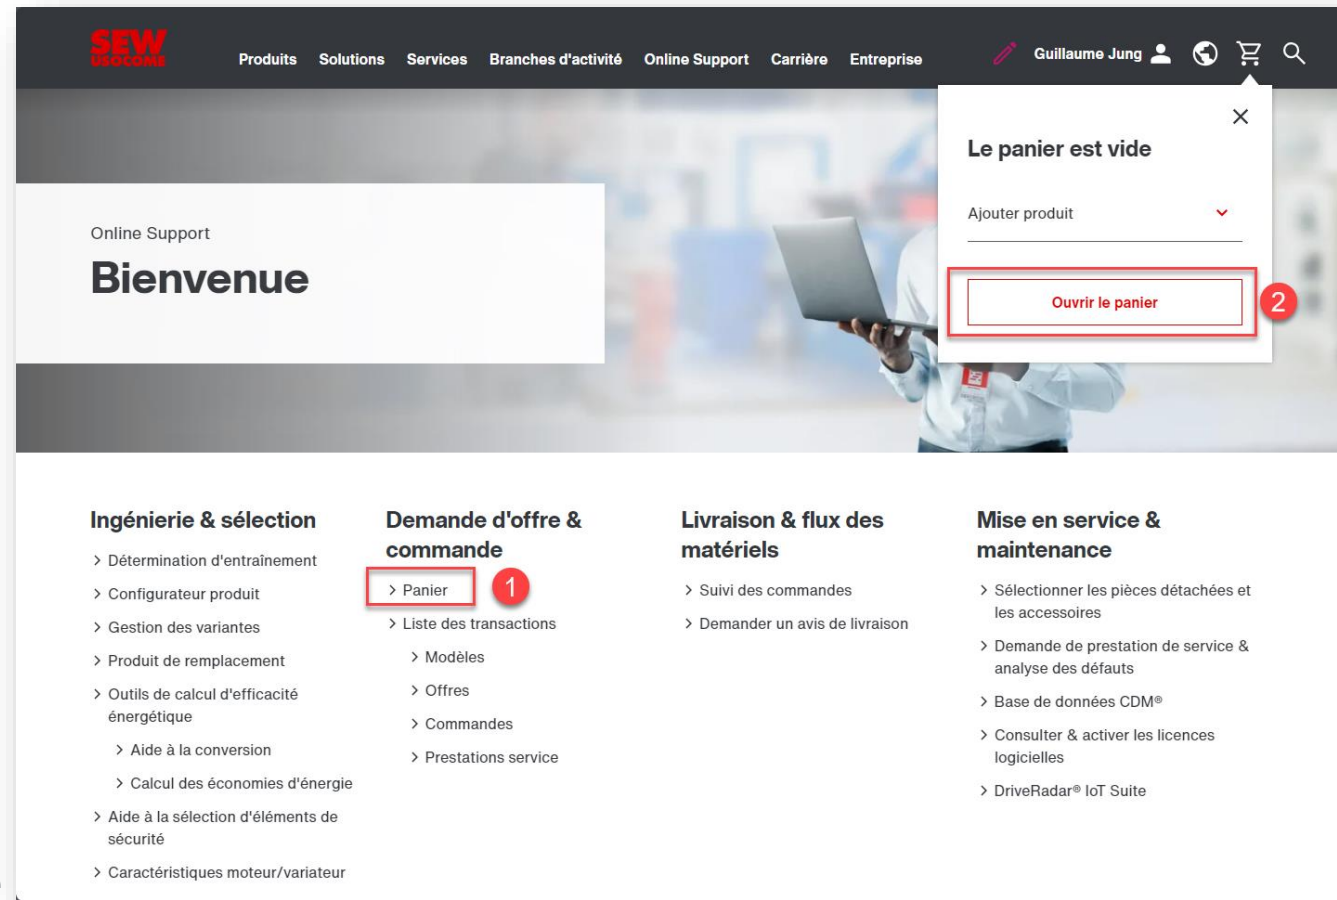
SEW USOCOME

Produits Solutions Services Branches d'activité Online Support Carrière Entreprise

Guillaume Jung

×

Le panier est vide

Ajouter produit

Ouvrir le panier

2

Online Support

Bienvenue

Ingénierie & sélection

> Détermination d'entraînement

> Configurateur produit

> Gestion des variantes

> Produit de remplacement

> Outils de calcul d'efficacité énergétique

> Aide à la conversion

> Calcul des économies d'énergie

> Aide à la sélection d'éléments de sécurité

> Caractéristiques moteur/variateur

Demande d'offre & commande

> Panier

1

> Liste des transactions

> Modèles

> Offres

> Commandes

> Prestations service

Livraison & flux des matériels

> Suivi des commandes

> Demander un avis de livraison

Mise en service & maintenance

> Sélectionner les pièces détachées et les accessoires

> Demande de prestation de service & analyse des défauts

> Base de données CDM®

> Consulter & activer les licences logicielles

> DriveRadar® IoT Suite